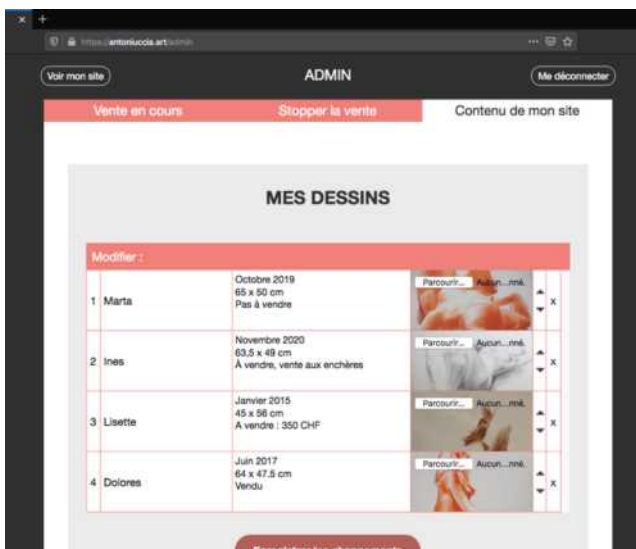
https://antoniuccia.art/admin

Voir mon site

ADMIN

Me déconnecter

Vente en cours

Stopper la vente

Contenu de mon site

MES DESSINS

Modifier :

| | | | | | |
|---|---|---|---|---|---|
| 1 | Marta | Octobre 2019<br>65 x 50 cm<br>Pas à vendre | Parcourir... Aucun...nné. | ▲▼ | x |
| 2 | Ines | Novembre 2020<br>63,5 x 49 cm<br>A vendre, vente aux enchères | Parcourir... Aucun...nné. | ▲▼ | x |
| 3 | Lisette | Janvier 2015<br>45 x 56 cm<br>A vendre : 350 CHF | Parcourir... Aucun...nné. | ▲▼ | x |
| 4 | Dolores | Juin 2017<br>64 x 47.5 cm<br>Vendu | Parcourir... Aucun...nné. | ▲▼ | x |

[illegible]